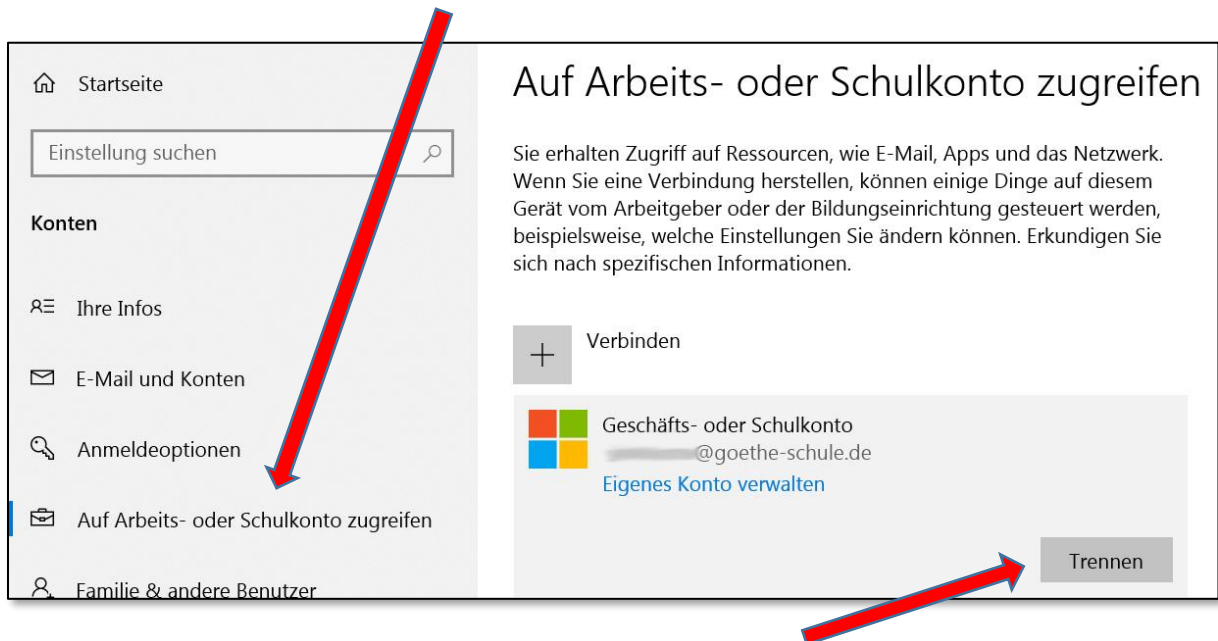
Startseite

Einstellung suchen

Konten

Ihre Infos

E-Mail und Konten

Anmeldeoptionen

Auf Arbeits- oder Schulkonto zugreifen

Familie & andere Benutzer

Auf Arbeits- oder Schulkonto zugreifen

Sie erhalten Zugriff auf Ressourcen, wie E-Mail, Apps und das Netzwerk. Wenn Sie eine Verbindung herstellen, können einige Dinge auf diesem Gerät vom Arbeitgeber oder der Bildungseinrichtung gesteuert werden, beispielsweise, welche Einstellungen Sie ändern können. Erkundigen Sie sich nach spezifischen Informationen.

Verbinden

Geschäfts- oder Schulkonto
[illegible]@goethe-schule.de
Eigenes Konto verwalten

Trennen